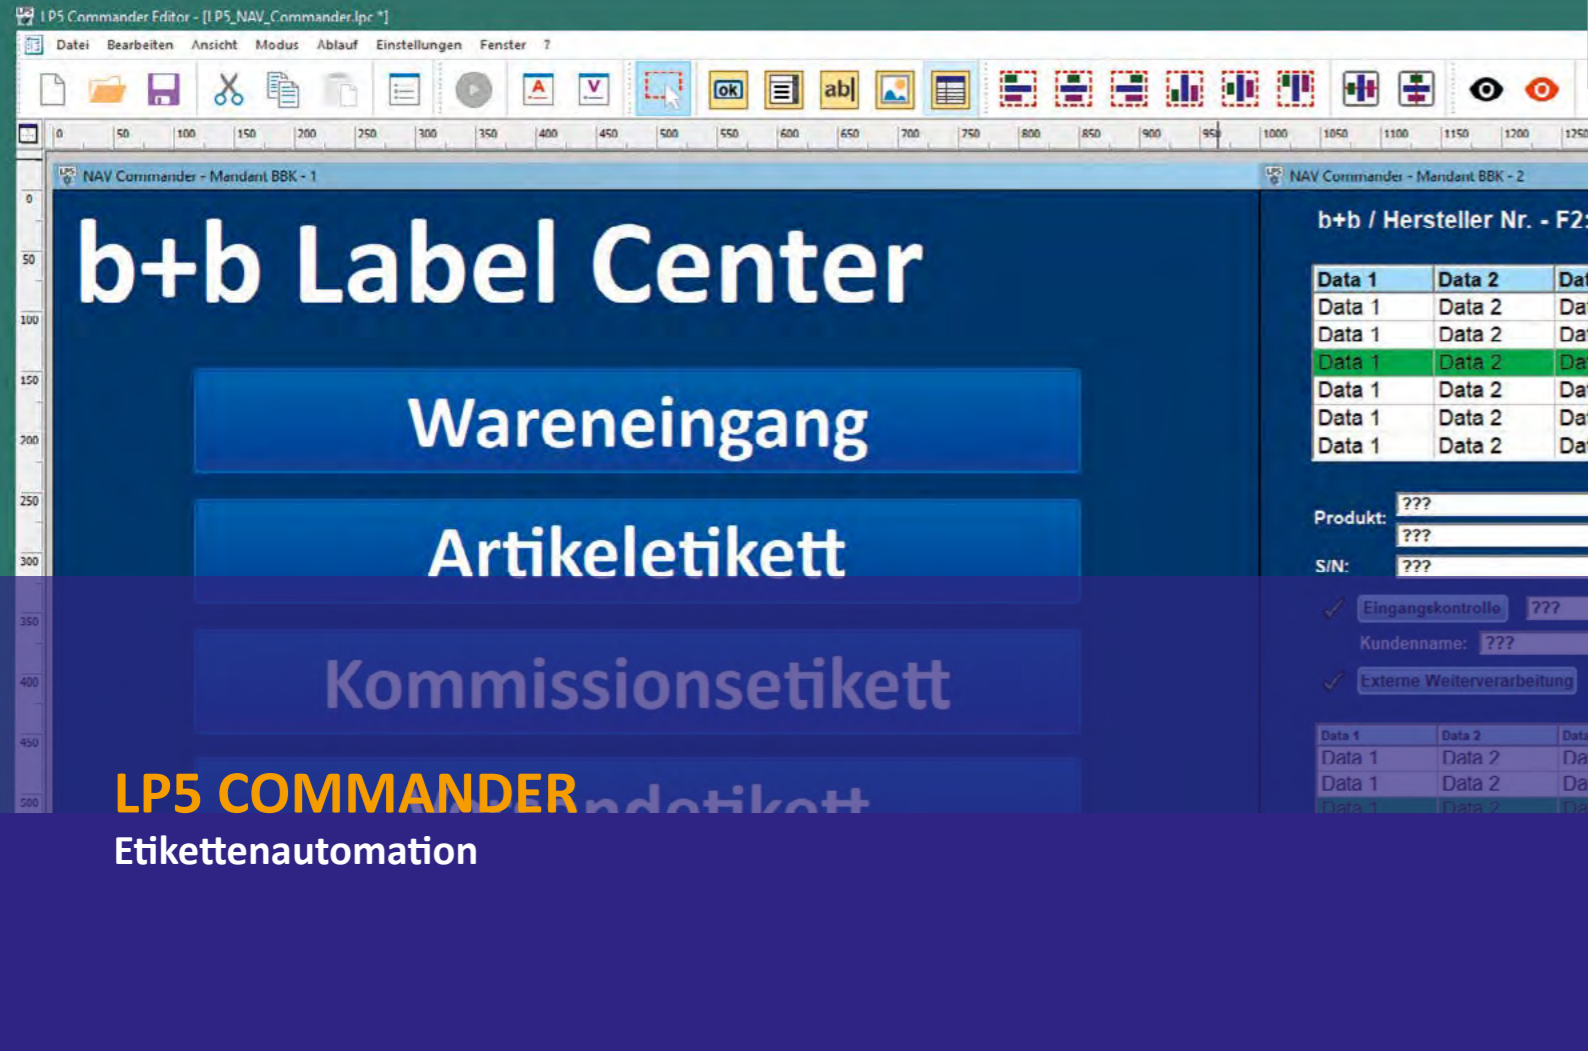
LP5 Commander Editor - [LP5_NAV_Commander.lpc *]

Datei Bearbeiten Ansicht Modus Ablauf Einstellungen Fenster ?

ok ab|

0 50 100 150 200 250 300 350 400 450 500 550 600 650 700 750 800 850 900 950 1000 1050 1100 1150 1200 1250

0 50 100 150 200 250 300 350 400 450 500

NAV Commander - Mandant BBK - 1

b+b Label Center

Wareneingang

Artikeletikett

Kommissionsetikett

NAV Commander - Mandant BBK - 2

b+b / Hersteller Nr. - F2

| Data 1 | Data 2 | Dat |
|---|---|---|
| Data 1 | Data 2 | Da |
| Data 1 | Data 2 | Da |
| Data 1 | Data 2 | Da |
| Data 1 | Data 2 | Da |
| Data 1 | Data 2 | Da |
| Data 1 | Data 2 | Da |

Produkt: ???
???
S/N: ???

Eingangskontrolle ???
Kundenname: ???
Externe Weiterverarbeitung

| Data 1 | Data 2 | Data |
|---|---|---|
| Data 1 | Data 2 | Da |
| Data 1 | Data 2 | Da |
| Data 1 | Data 2 | Da |

LP5 COMMANDER
Etikettenautomation